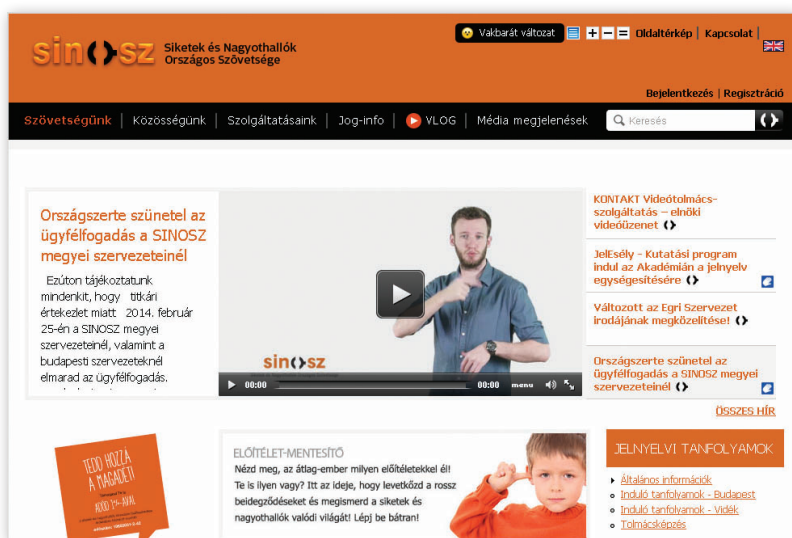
SINOSZ
Siketek és Nagyothallók Országos Szövetsége

Vakbarát változat
Oldaltérkép | Kapcsolat |

Bejelentkezés | Regisztráció

Szövetségünk | Közösségünk | Szolgáltatásaink | Jog-info | VLOG | Média megjelenések
Keresés

Országszerte szünetel az ügyfélfogadás a SINOSZ megyei szervezeteinél

Ezúton tájékoztatunk mindenkit, hogy titkári értekezlet miatt 2014. február 25-én a SINOSZ megyei szervezeteinél, valamint a budapesti szervezeteknél elmarad az ügyfélfogadás.

sinosz
00:00 00:00 menu

KONTAKT Videótolmács-szolgáltatás – elnöki videóüzenet

JelEsély - Kutatási program indul az Akadémián a jelnyelv egységesítésére

Változott az Egri Szervezet irodájának megközelítése!

Országszerte szünetel az ügyfélfogadás a SINOSZ megyei szervezeteinél

ÖSSZES HÍR

TEDD HOZZÁ A MAGADÉT!
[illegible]

ELŐÍTÉLET-MENTESÍTŐ
Nézd meg, az átlag-ember milyen előítéletekkel él! Te is ilyen vagy? Itt az ideje, hogy levetközd a rossz beidegződéseket és megismerd a siketek és nagyothallók valódi világát! Lépj be bátran!

JELNYELVI TANFOLYAMOK
Általános információk
Induló tanfolyamok - Budapest
Induló tanfolyamok - Vidék
Tolmácsképzés